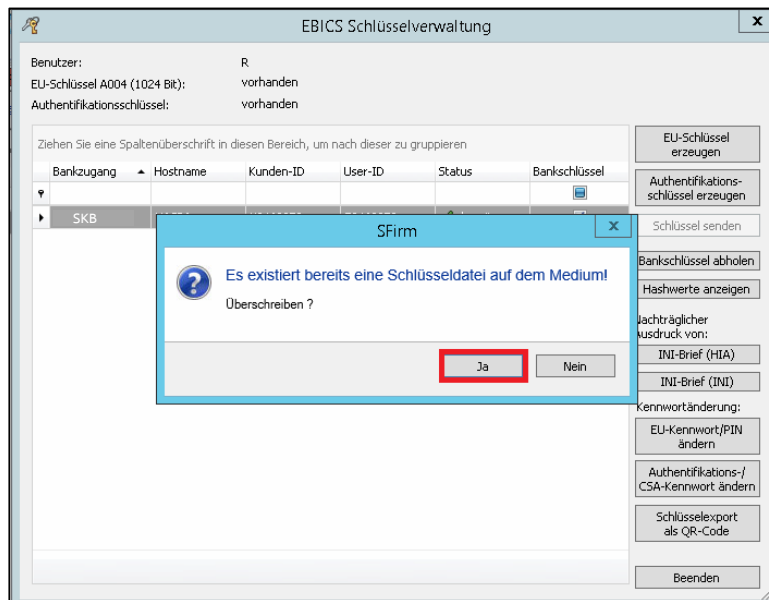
EBICS Schlüsselverwaltung

Benutzer: R
EU-Schlüssel A004 (1024 Bit): vorhanden
Authentifikationsschlüssel: vorhanden

Ziehen Sie eine Spaltenüberschrift in diesen Bereich, um nach dieser zu gruppieren

| Bankzugang | Hostname | Kunden-ID | User-ID | Status | Bankschlüssel |
|---|---|---|---|---|---|
| SKB | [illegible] | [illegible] | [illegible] | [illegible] | |

EU-Schlüssel erzeugen
Authentifikations-schlüssel erzeugen
Schlüssel senden
Bankschlüssel abholen
Hashwerte anzeigen
Nachträglicher Ausdruck von:
INI-Brief (HIA)
INI-Brief (INI)
Kennwortänderung:
EU-Kennwort/PIN ändern
Authentifikations-/ CSA-Kennwort ändern
Schlüsselexport als QR-Code
Beenden

SFirm
Es existiert bereits eine Schlüsseldatei auf dem Medium!
Überschreiben ?
Ja
Nein